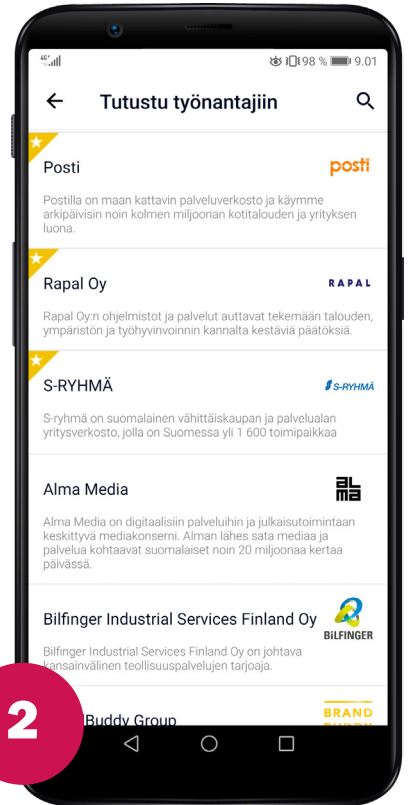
4G
98 % 9.01

Tutustu työnantajiin

Posti
posti
Postilla on maan kattavin palveluverkosto ja käymme arkipäivisin noin kolmen miljoonan kotitalouden ja yrityksen luona.

Rapal Oy
RAPAL
Rapal Oy:n ohjelmistot ja palvelut auttavat tekemään talouden, ympäristön ja työhyvinvoinnin kannalta kestäviä päätöksiä.

S-RYHMÄ
S-RYHMÄ
S-ryhmä on suomalainen vähittäiskaupan ja palvelualan yritysverkosto, jolla on Suomessa yli 1 600 toimipaikkaa

Alma Media
alma
Alma Media on digitaalisiin palveluihin ja julkaisutoimintaan keskittyvä mediakonserni. Alman lähes sata mediaa ja palvelua kohtaavat suomalaiset noin 20 miljoonaa kertaa päivässä.

Bilfinger Industrial Services Finland Oy
BILFINGER
Bilfinger Industrial Services Finland Oy on johtava kansainvälinen teollisuuspalvelujen tarjoaja.

2
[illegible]Buddy Group
BRAND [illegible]